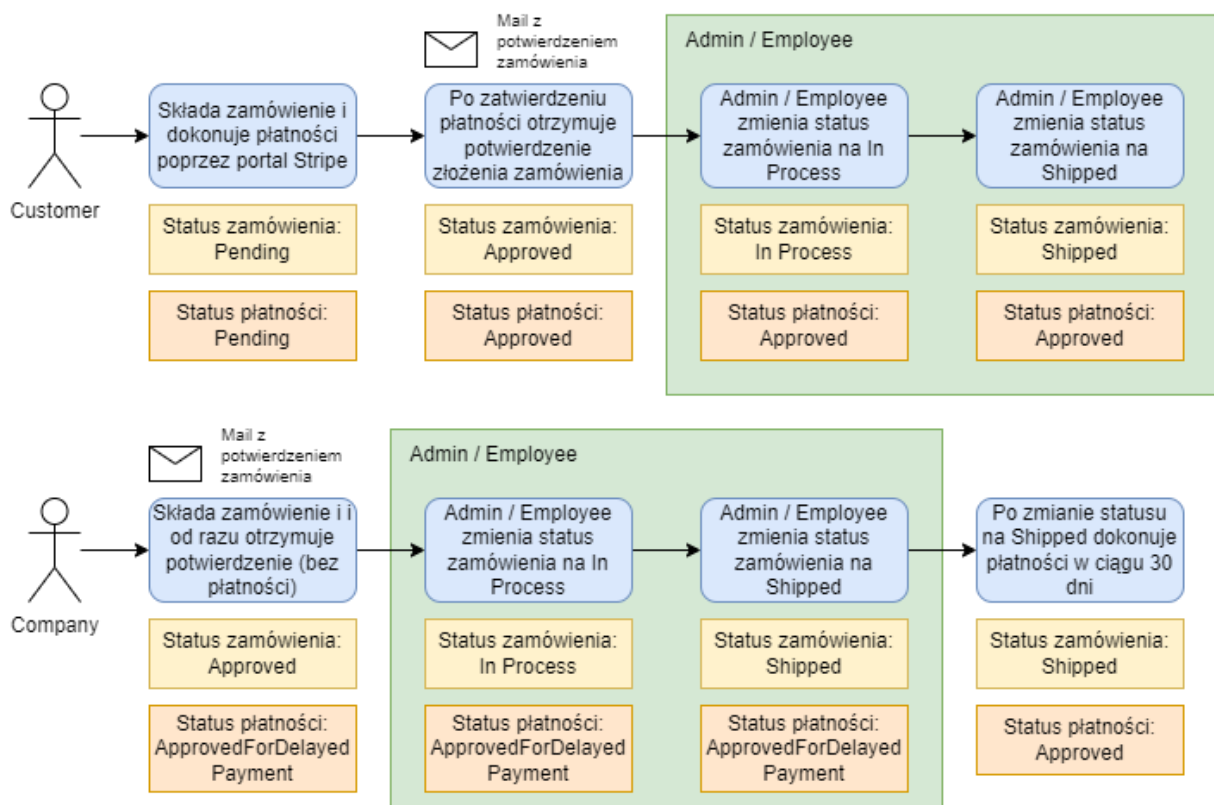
Customer

Składa zamówienie i dokonuje płatności poprzez portal Stripe

Status zamówienia: Pending

Status płatności: Pending

Mail z potwierdzeniem zamówienia

Po zatwierdzeniu płatności otrzymuje potwierdzenie złożenia zamówienia

Status zamówienia: Approved

Status płatności: Approved

Admin / Employee

Admin / Employee zmienia status zamówienia na In Process

Status zamówienia: In Process

Status płatności: Approved

Admin / Employee zmienia status zamówienia na Shipped

Status zamówienia: Shipped

Status płatności: Approved

Company

Mail z potwierdzeniem zamówienia

Składa zamówienie i i od razu otrzymuje potwierdzenie (bez płatności)

Status zamówienia: Approved

Status płatności: ApprovedForDelayed Payment

Admin / Employee

Admin / Employee zmienia status zamówienia na In Process

Status zamówienia: In Process

Status płatności: ApprovedForDelayed Payment

Admin / Employee zmienia status zamówienia na Shipped

Status zamówienia: Shipped

Status płatności: ApprovedForDelayed Payment

Po zmianie statusu na Shipped dokonuje płatności w ciągu 30 dni

Status zamówienia: Shipped

Status płatności: Approved